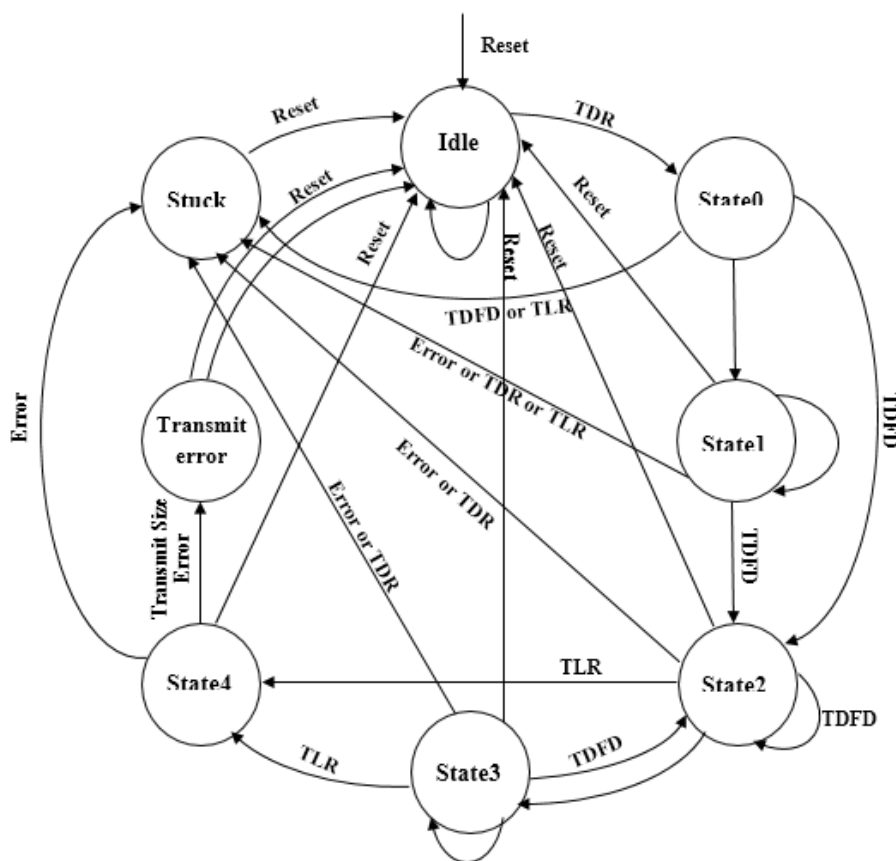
Reset

Reset

Idle

TDR

Stuck

Reset

Reset

State0

Reset

Reset

Reset

Reset

TDFD or TLR

Error or TDR or TLR

Error

Transmit error

State1

TDFD

Error or TDR

Error or TDR

TDFD

Transmit Size Error

State4

TLR

State2

TDFD

TLR

State3

TDFD